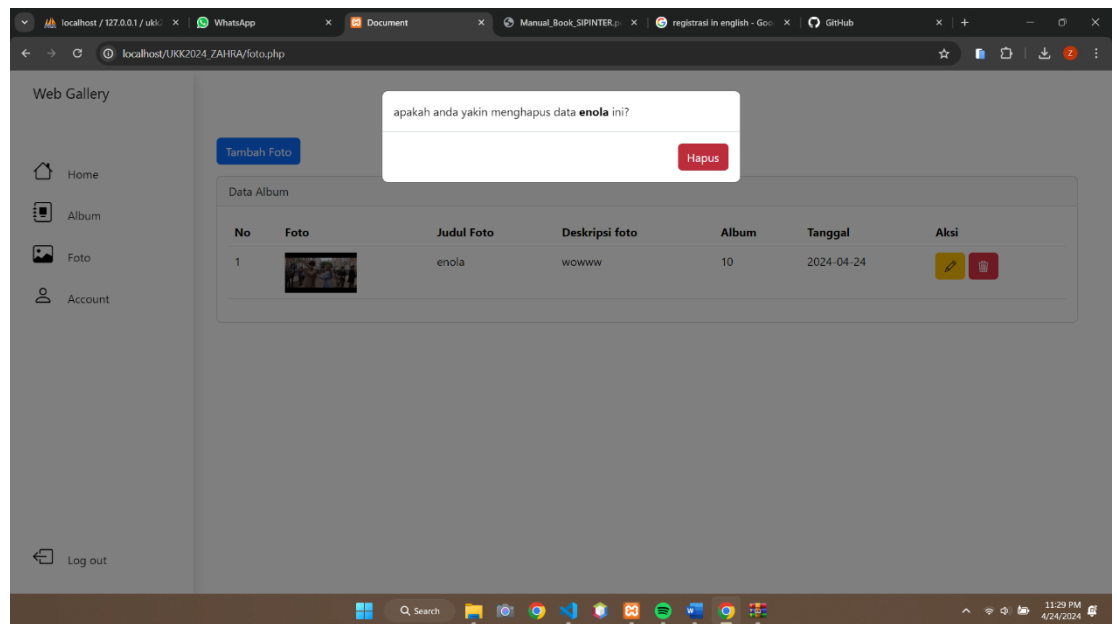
localhost / 127.0.0.1 / ukk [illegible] ×
WhatsApp ×
Document ×
Manual_Book_SIPINTER.p ×
registrasi in english - Goo ×
GitHub ×

localhost/UKK2024_ZAHRA/foto.php

Web Gallery

Home
Album
Foto
Account

apakah anda yakin menghapus data **enola** ini?

Hapus

Tambah Foto

Data Album

| No | Foto | Judul Foto | Deskripsi foto | Album | Tanggal | Aksi |
|---|---|---|---|---|---|---|
| 1 | | enola | wowww | 10 | 2024-04-24 | |

Log out

Search

11:29 PM
4/24/2024